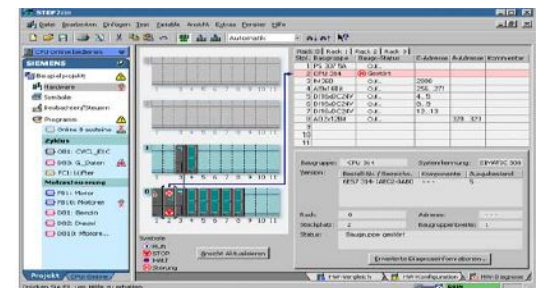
STEP 7Lite
Datei Bearbeiten Einfügen Ziel Variable Ansicht Extras Fenster Hilfe
Automatisch
CPU Online Backup
SIEMENS
Beispielprojekt
Hardware
Symbole
Beobachten/Steuern
Programm
Online Bausteine
Zyklus
OB1: CYCL_EXC
DB3: G_Daten
FC1: Lüfter
Motorsteuerung
FB1: Motor
FB10: Motoren
DB1: Benzin
DB2: Diesel
DB10: Motoren
Symbole
RUN
STOP
HALT
Störung
Ansicht Aktualisieren
Projekt
CPU Online

Rack 0 | Rack 1 | Rack 2 | Rack 3

| Stcl. | Baugruppe | Baugr.-Status | E-Adresse | A-Adresse | Kommentar |
|---|---|---|---|---|---|
| 1 | PS 307 5A | O.K. | | | |
| 2 | CPU 314 | Gestört | | | |
| 3 | IM 360 | O.K. | 2000 | | |
| 4 | AI8x13Bit | O.K. | 256...271 | | |
| 5 | DI16xDC24V | O.K. | 4...5 | | |
| 6 | DI16xDC24V | O.K. | 8...9 | | |
| 7 | DI16xDC24V | O.K. | 12...13 | | |
| 8 | AO2x12Bit | O.K. | | 328...331 | |
| 9 | | | | | |
| 10 | | | | | |
| 11 | | | | | |

Baugruppe: CPU 314
Systemkennung: EP=SFSC 309
Version: Bestell-Nr. / Firmware Komponente Ausgabestand
6ES7 314-1AE02-0AB0 5
Rack: 0
Adresse:
Steckplatz: 2
Baugruppenbreite: 1
Status: Baugruppe gestört
Erweiterte Baugruppeninformation abrufen...
PM-Vergleich
HW-Konfiguration
HW-Diagnose